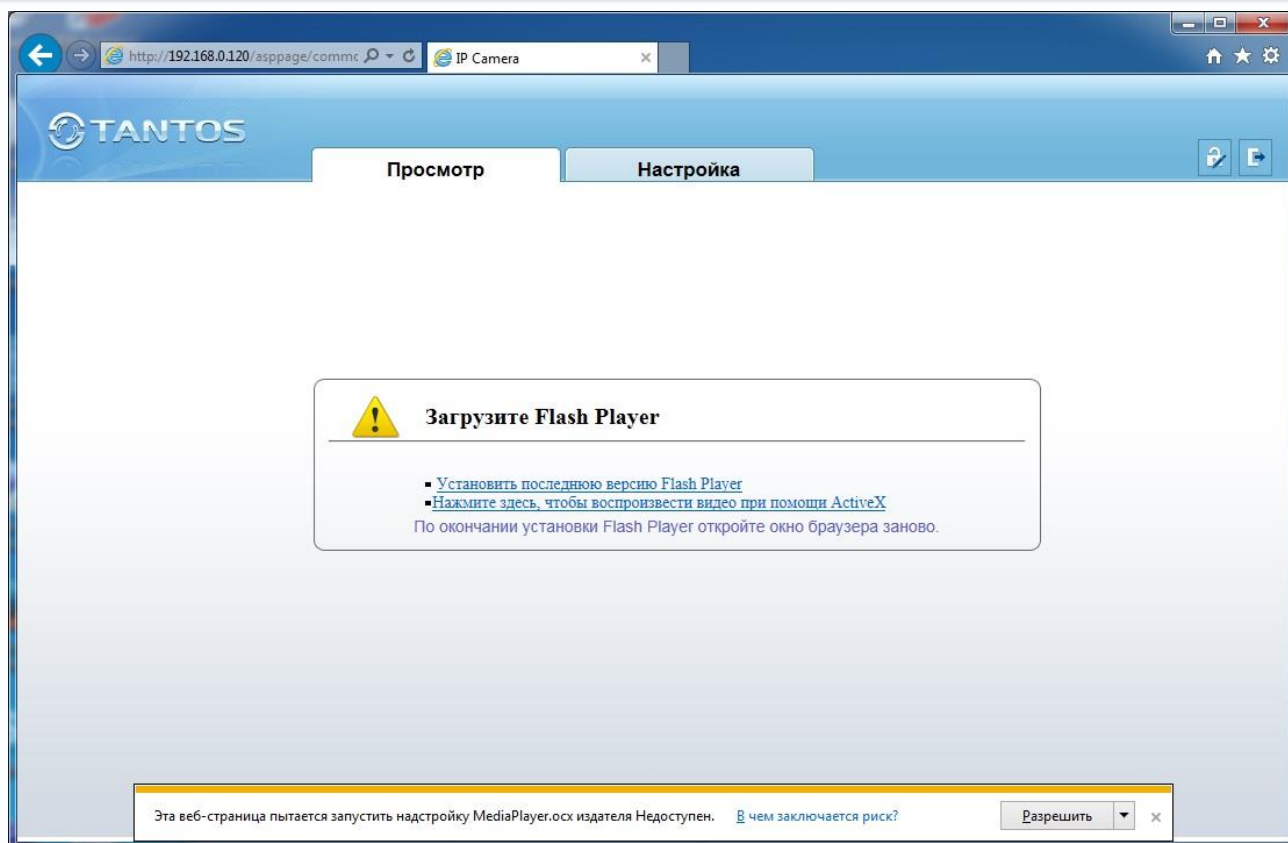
http://192.168.0.120/asppage/commc
IP Camera

TANTOS

Просмотр
Настройка

Загрузите Flash Player

- Установить последнюю версию Flash Player
- Нажмите здесь, чтобы воспроизвести видео при помощи ActiveX
По окончании установки Flash Player откройте окно браузера заново.

Эта веб-страница пытается запустить надстройку MediaPlayer.ocx издателя Недоступен. В чем заключается риск?
Разрешить